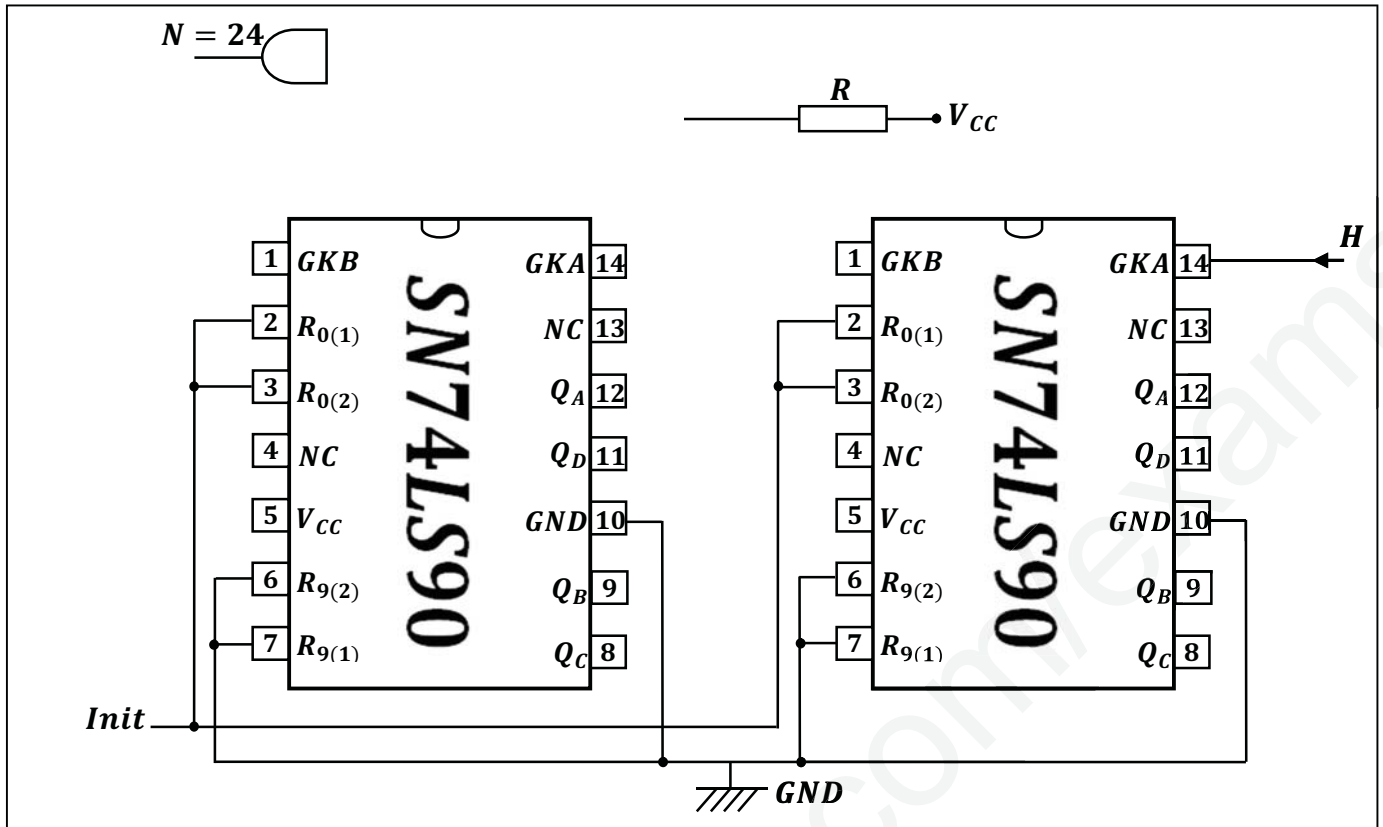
$N = 24$

$R$

$V_{CC}$

SN74LS90

| 1 | $GKB$ | $GKA$ | 14 |
|---|---|---|---|
| 2 | $R_{0(1)}$ | $NC$ | 13 |
| 3 | $R_{0(2)}$ | $Q_A$ | 12 |
| 4 | $NC$ | $Q_D$ | 11 |
| 5 | $V_{CC}$ | $GND$ | 10 |
| 6 | $R_{9(2)}$ | $Q_B$ | 9 |
| 7 | $R_{9(1)}$ | $Q_C$ | 8 |

SN74LS90

| 1 | $GKB$ | $GKA$ | 14 |
|---|---|---|---|
| 2 | $R_{0(1)}$ | $NC$ | 13 |
| 3 | $R_{0(2)}$ | $Q_A$ | 12 |
| 4 | $NC$ | $Q_D$ | 11 |
| 5 | $V_{CC}$ | $GND$ | 10 |
| 6 | $R_{9(2)}$ | $Q_B$ | 9 |
| 7 | $R_{9(1)}$ | $Q_C$ | 8 |

$H$

$Init$

$GND$